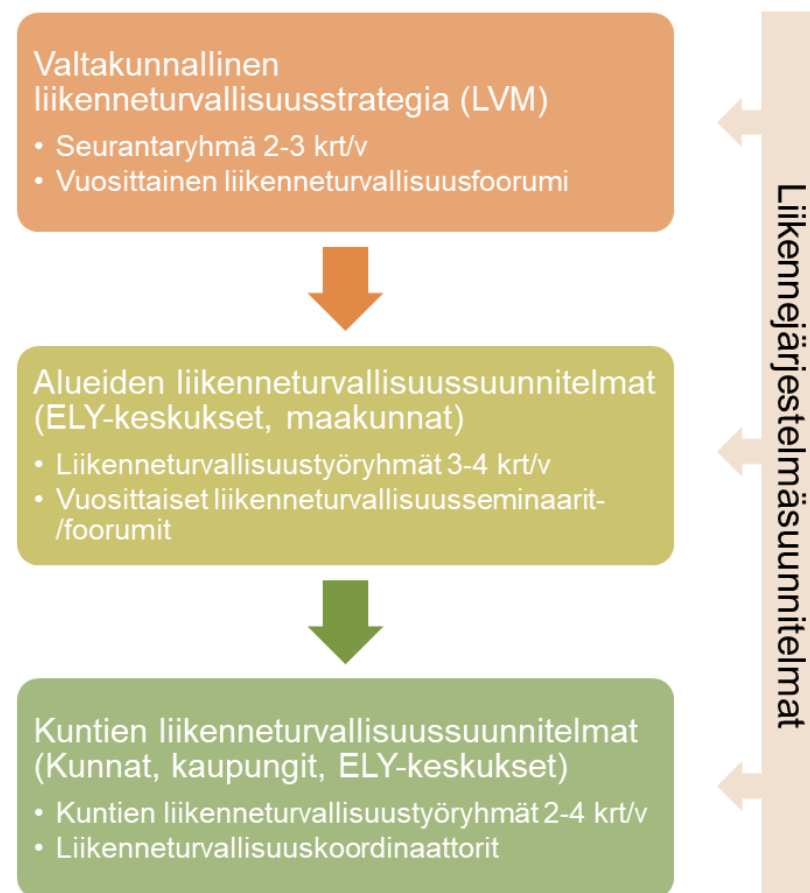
Valtakunnallinen liikenneturvallisuusstrategia (LVM)

• Seurantaryhmä 2-3 krt/v
• Vuosittainen liikenneturvallisuusfoorumi

Alueiden liikenneturvallisuussuunnitelmat (ELY-keskukset, maakunnat)

• Liikenneturvallisuustyöryhmät 3-4 krt/v
• Vuosittaiset liikenneturvallisuusseminaarit-/foorumit

Kuntien liikenneturvallisuussuunnitelmat (Kunnat, kaupungit, ELY-keskukset)

• Kuntien liikenneturvallisuustyöryhmät 2-4 krt/v
• Liikenneturvallisuuskoordinaattorit

Liikennejärjestelmäsuunnitelmat